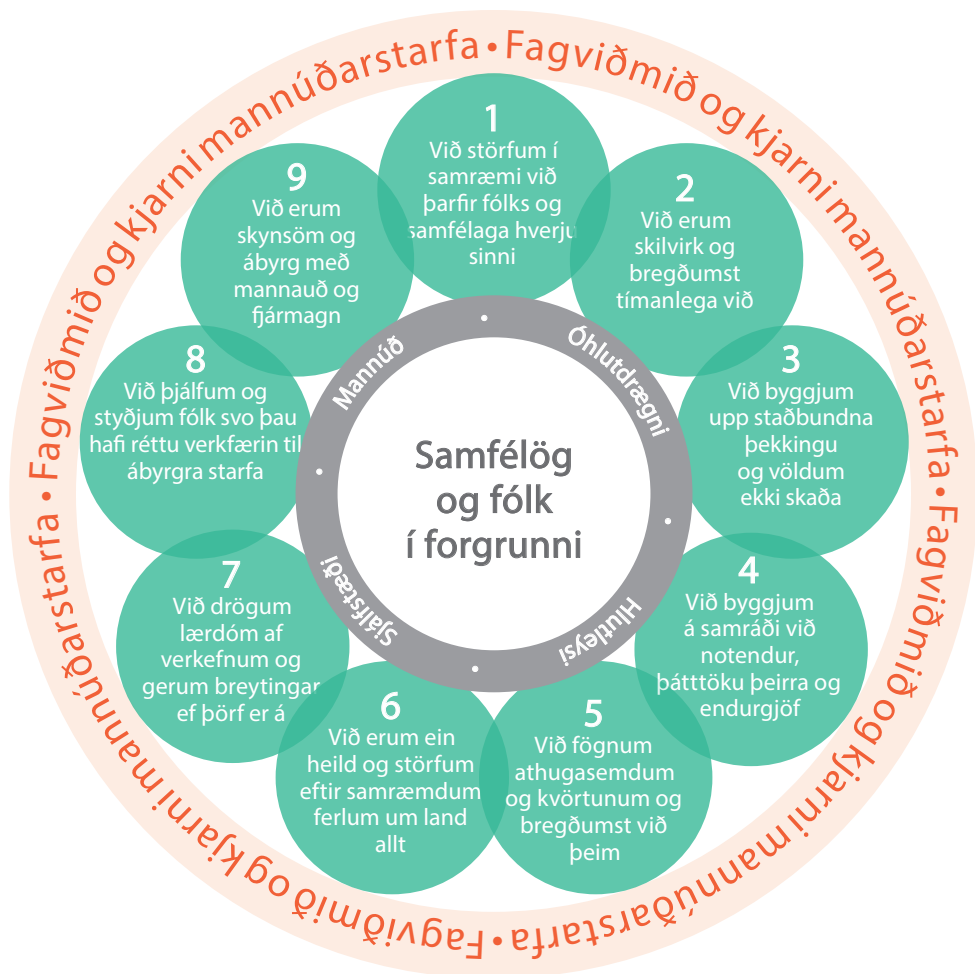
Fagviðmið og kjarni mannúðarstarfa • Fagviðmið og kjarni mannúðarstarfa • Fagviðmið og kjarni mannúðarstarfa • Fagviðmið og kjarni mannúðarstarfa •

1
Við störfum í samræmi við þarfir fólks og samfélaga hverju sinni

2
Við erum skilvirk og bregðumst tímanlega við

3
Við byggjum upp staðbundna þekkingu og völdum ekki skaða

4
Við byggjum á samráði við notendur, þátttöku þeirra og endurgjöf

5
Við fögnum athugasemdum og kvörtunum og bregðumst við þeim

6
Við erum ein heild og störfum eftir samræmdum ferlum um land allt

7
Við drögum lærdóm af verkefnum og gerum breytingar ef þörf er á

8
Við þjálfum og styðjum fólk svo þau hafi réttu verkfærin til ábyrgra starfa

9
Við erum skynsöm og ábyrg með mannauð og fjármagn

Mannúð • Óhlutdrægni • Hlutleysi • Sjálfstæði •

Samfélög og fólk í forgrunni